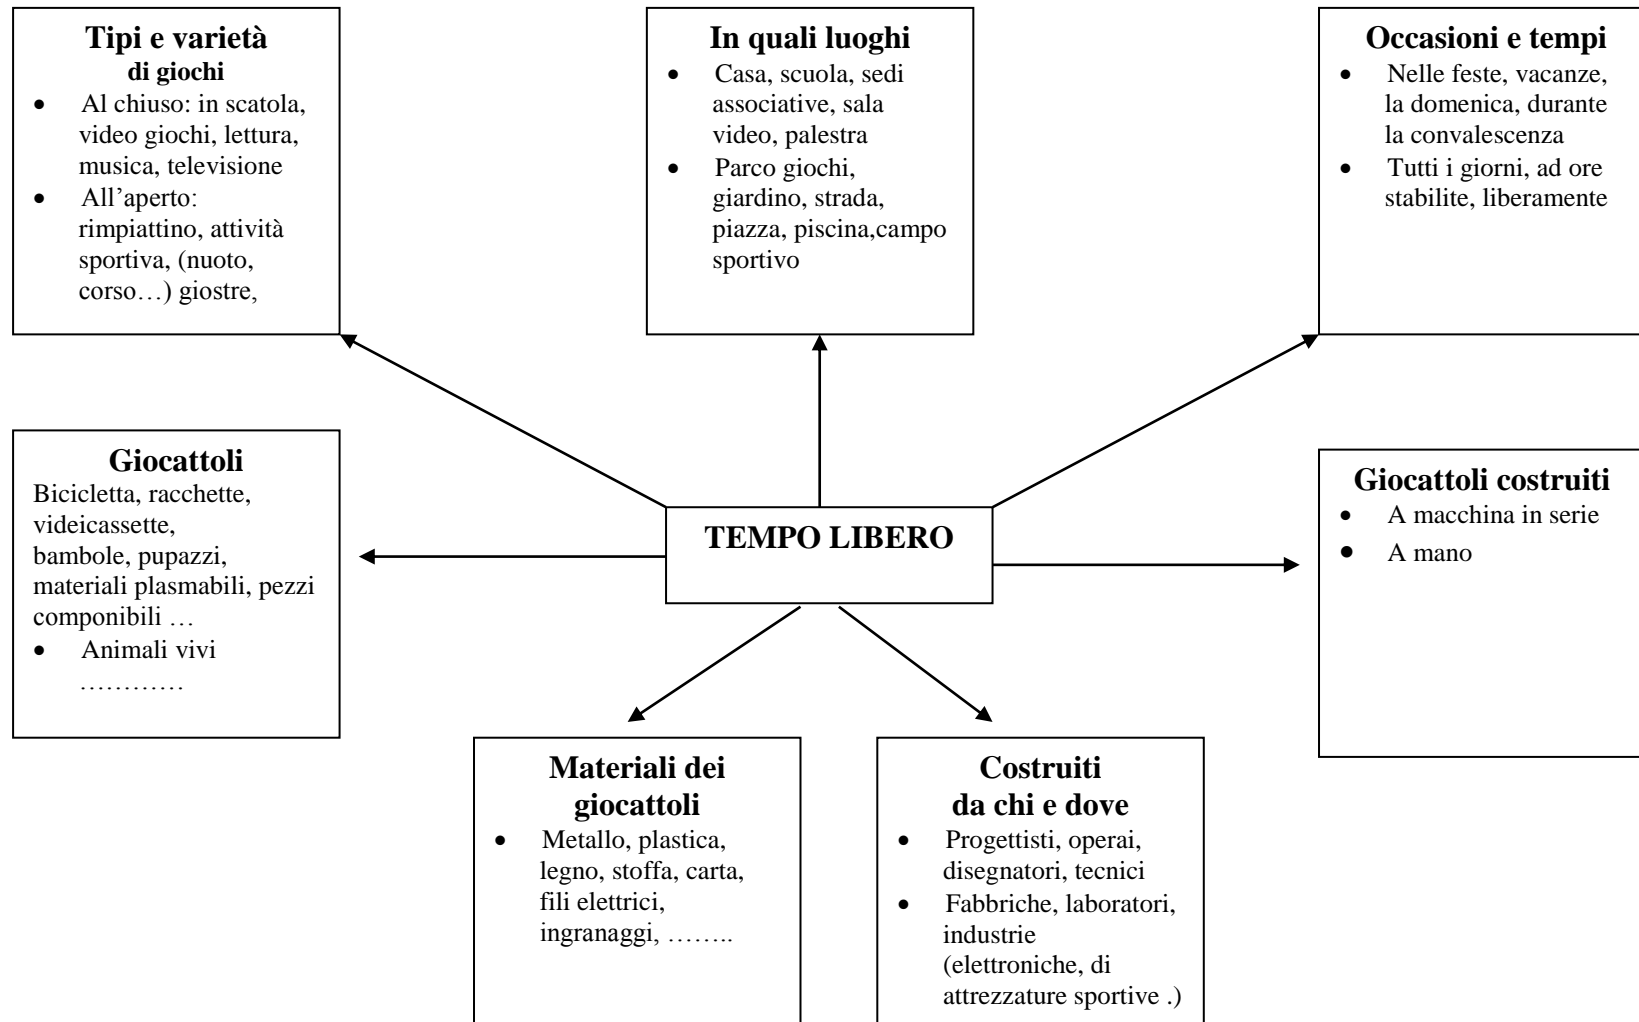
**Tipi e varietà di giochi**
- Al chiuso: in scatola, video giochi, lettura, musica, televisione
- All'aperto: rimpiattino, attività sportiva, (nuoto, corso…) giostre,

**In quali luoghi**
- Casa, scuola, sedi associative, sala video, palestra
- Parco giochi, giardino, strada, piazza, piscina,campo sportivo

**Occasioni e tempi**
- Nelle feste, vacanze, la domenica, durante la convalescenza
- Tutti i giorni, ad ore stabilite, liberamente

**Giocattoli**
Bicicletta, racchette, videicassette, bambole, pupazzi, materiali plasmabili, pezzi componibili …
- Animali vivi …………

**TEMPO LIBERO**

**Giocattoli costruiti**
- A macchina in serie
- A mano

**Materiali dei giocattoli**
- Metallo, plastica, legno, stoffa, carta, fili elettrici, ingranaggi, ……..

**Costruiti da chi e dove**
- Progettisti, operai, disegnatori, tecnici
- Fabbriche, laboratori, industrie (elettroniche, di attrezzature sportive .)